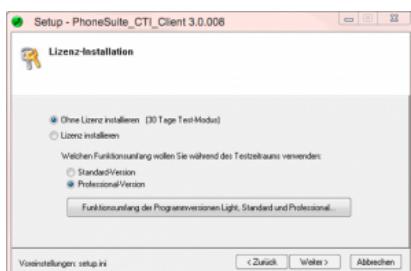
Setup - PhoneSuite_CTI_Client 3.0.006

Lizenz-Installation

Ohne Lizenz installieren (30 Tage Test-Modus)

Lizenz installieren

Welchen Funktionsumfang wollen Sie während des Testzeitraums verwenden:

Standard-Version

Professional-Version

Funktionsumfang der Programmversionen Light, Standard und Professional...

Voreinstellungen: setup.ini

< Zurück

Weiter >

Abbrechen